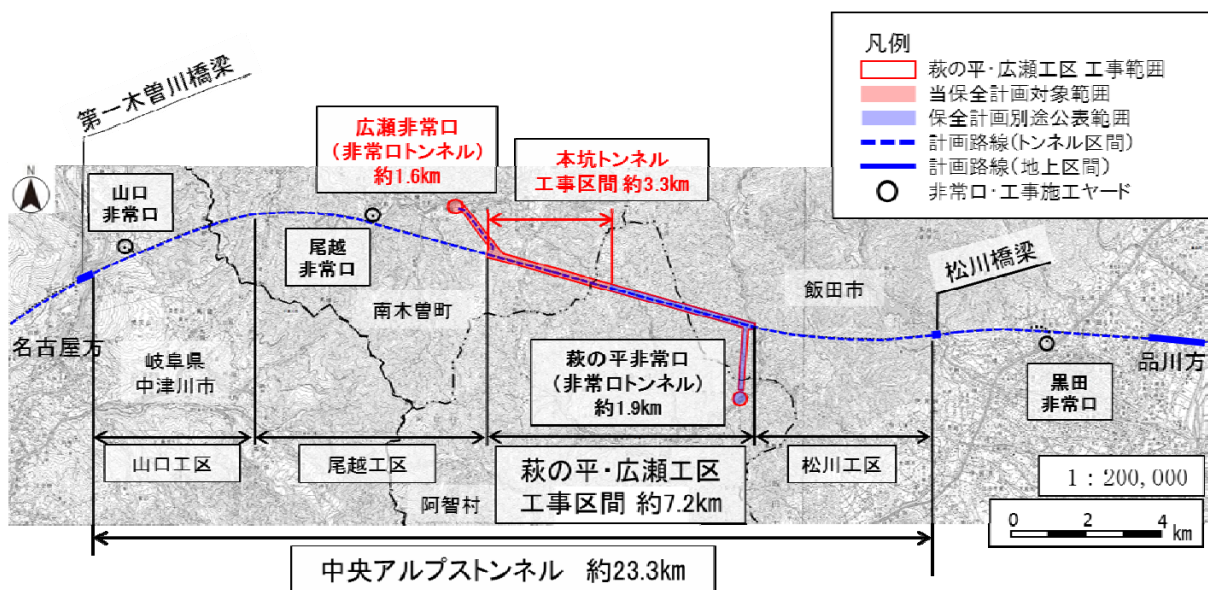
凡例
萩の平・広瀬工区 工事範囲
当保全計画対象範囲
保全計画別途公表範囲
計画路線(トンネル区間)
計画路線(地上区間)
非常口・工事施工ヤード

第一木曽川橋梁

広瀬非常口
(非常口トンネル)
約1.6km

本坑トンネル
工事区間 約3.3km

山口
非常口

尾越
非常口

南木曽町

飯田市

松川橋梁

名古屋方

岐阜県
中津川市

萩の平非常口
(非常口トンネル)
約1.9km

黒田
非常口

品川方

山口工区

尾越工区

萩の平・広瀬工区
工事区間 約7.2km

松川工区

1：200,000

阿智村

0 2 4 km

中央アルプストンネル 約23.3km